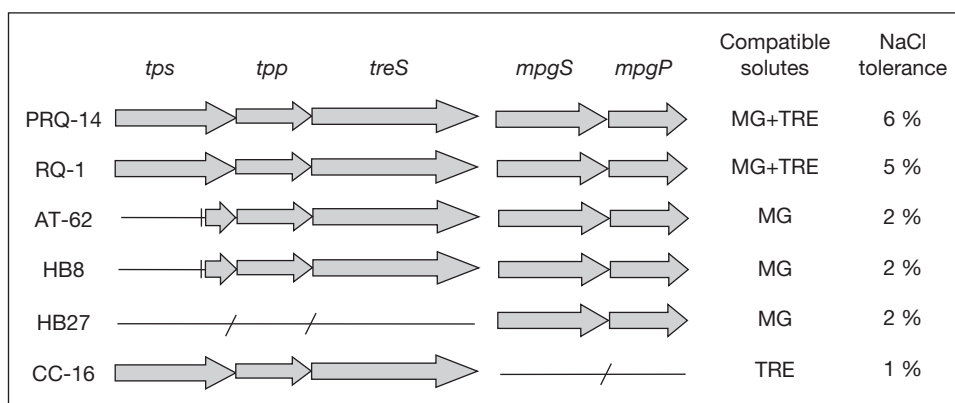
| | tps | tpp | treS | mpgS | mpgP | Compatible solutes | NaCl tolerance |
|---|---|---|---|---|---|---|---|
| PRQ-14 | | | | | | MG+TRE | 6 % |
| RQ-1 | | | | | | MG+TRE | 5 % |
| AT-62 | | | | | | MG | 2 % |
| HB8 | | | | | | MG | 2 % |
| HB27 | | | | | | MG | 2 % |
| CC-16 | | | | | | TRE | 1 % |